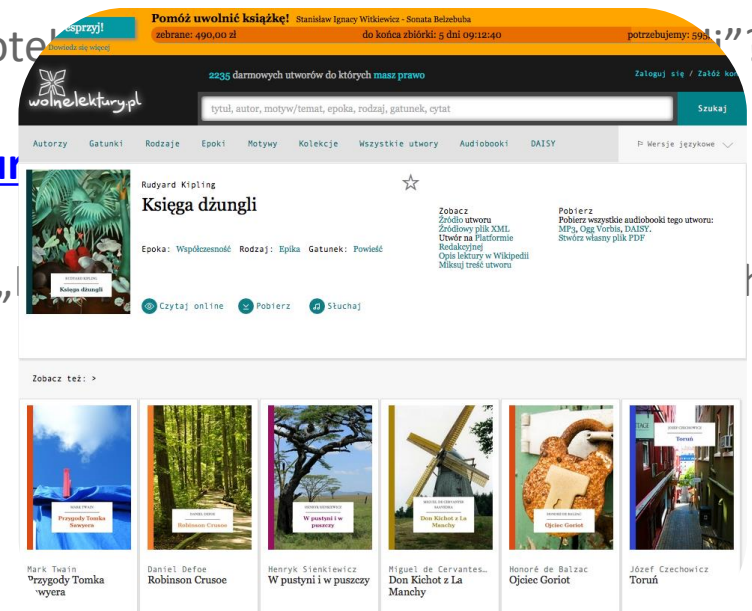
esprzyj!
Dowiedz się więcej
Pomóż uwolnić książkę! Stanisław Ignacy Witkiewicz - Sonata Belzebuba
zebrane: 490,00 zł do końca zbiórki: 5 dni 09:12:40 potrzebujemy: 595

wolnelektury.pl
2235 darmowych utworów do których masz prawo
Zaloguj się / Załóż kon
tytuł, autor, motyw/temat, epoka, rodzaj, gatunek, cytat
Szukaj

Autorzy Gatunki Rodzaje Epoki Motywy Kolekcje Wszystkie utwory Audiobooki DAISY
Wersje językowe

RUDYARD KIPLING
Księga dżungli
Rudyard Kipling
Księga dżungli
Epoka: Współczesność Rodzaj: Epika Gatunek: Powieść

Zobacz
Źródło utworu
Źródłowy plik XML
Utwór na Platformie Redakcyjnej
Opis lektury w Wikipedii
Miksuj treść utworu

Pobierz
Pobierz wszystkie audiobooki tego utworu:
MP3, Ogg Vorbis, DAISY.
Stwórz własny plik PDF

Czytaj online Pobierz Słuchaj

Zobacz też: >

MARK TWAIN
Przygody Tomka Sawyera
Mark Twain
Przygody Tomka Sawyera

DANIEL DEFOE
Robinson Crusoe
Daniel Defoe
Robinson Crusoe

HENRYK SIENKIEWICZ
W pustyni i w puszczy
Henryk Sienkiewicz
W pustyni i w puszczy

MIGUEL DE CERVANTES SAAVEDRA
Don Kichot z La Manchy
Miguel de Cervantes...
Don Kichot z La Manchy

HONORÉ DE BALZAC
Ojciec Goriot
Honoré de Balzac
Ojciec Goriot

JÓZEF CZECHOWICZ
Toruń
Józef Czechowicz
Toruń